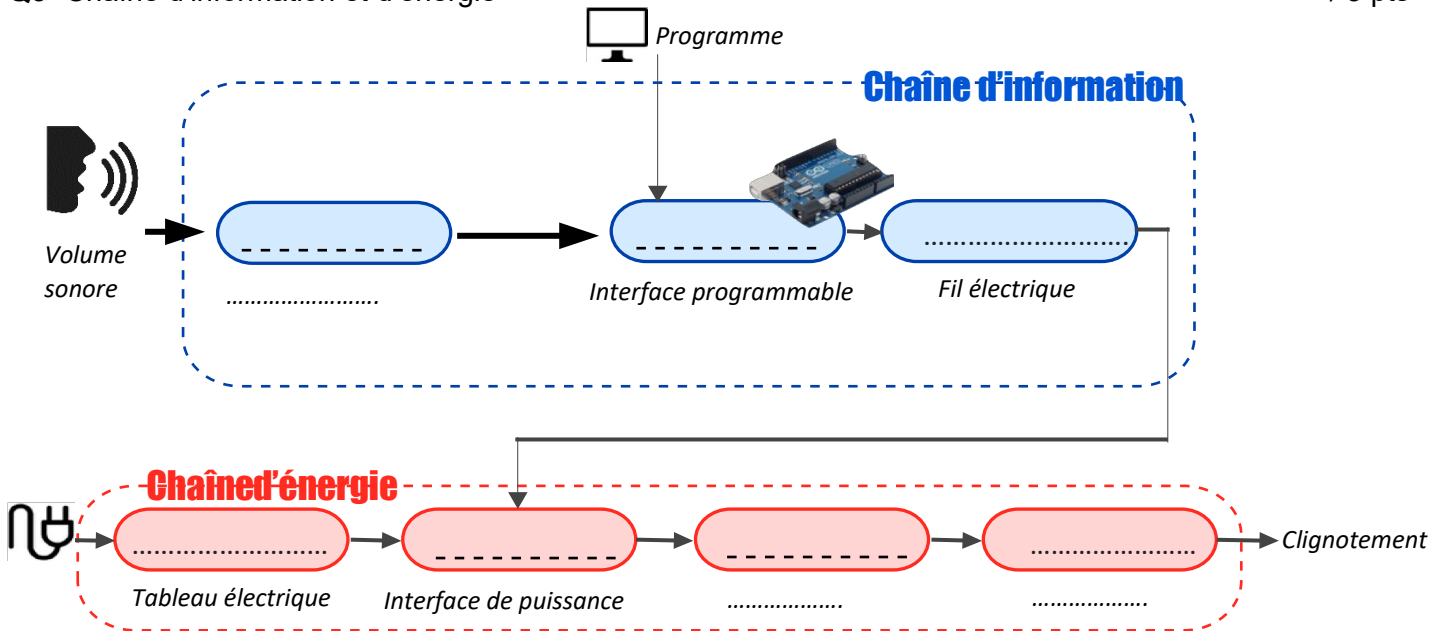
Q3 Chaîne d'information et d'énergie /3 pts

Programme

Chaîne d'information

Volume sonore

_ _ _ _ _ _ _ _ _ _

…………………….

_ _ _ _ _ _ _ _ _ _

Interface programmable

……………………….

Fil électrique

Chaîned'énergie

……………………….

Tableau électrique

_ _ _ _ _ _ _ _ _ _

Interface de puissance

_ _ _ _ _ _ _ _ _ _

……………….

……………………

……………….

Clignotement